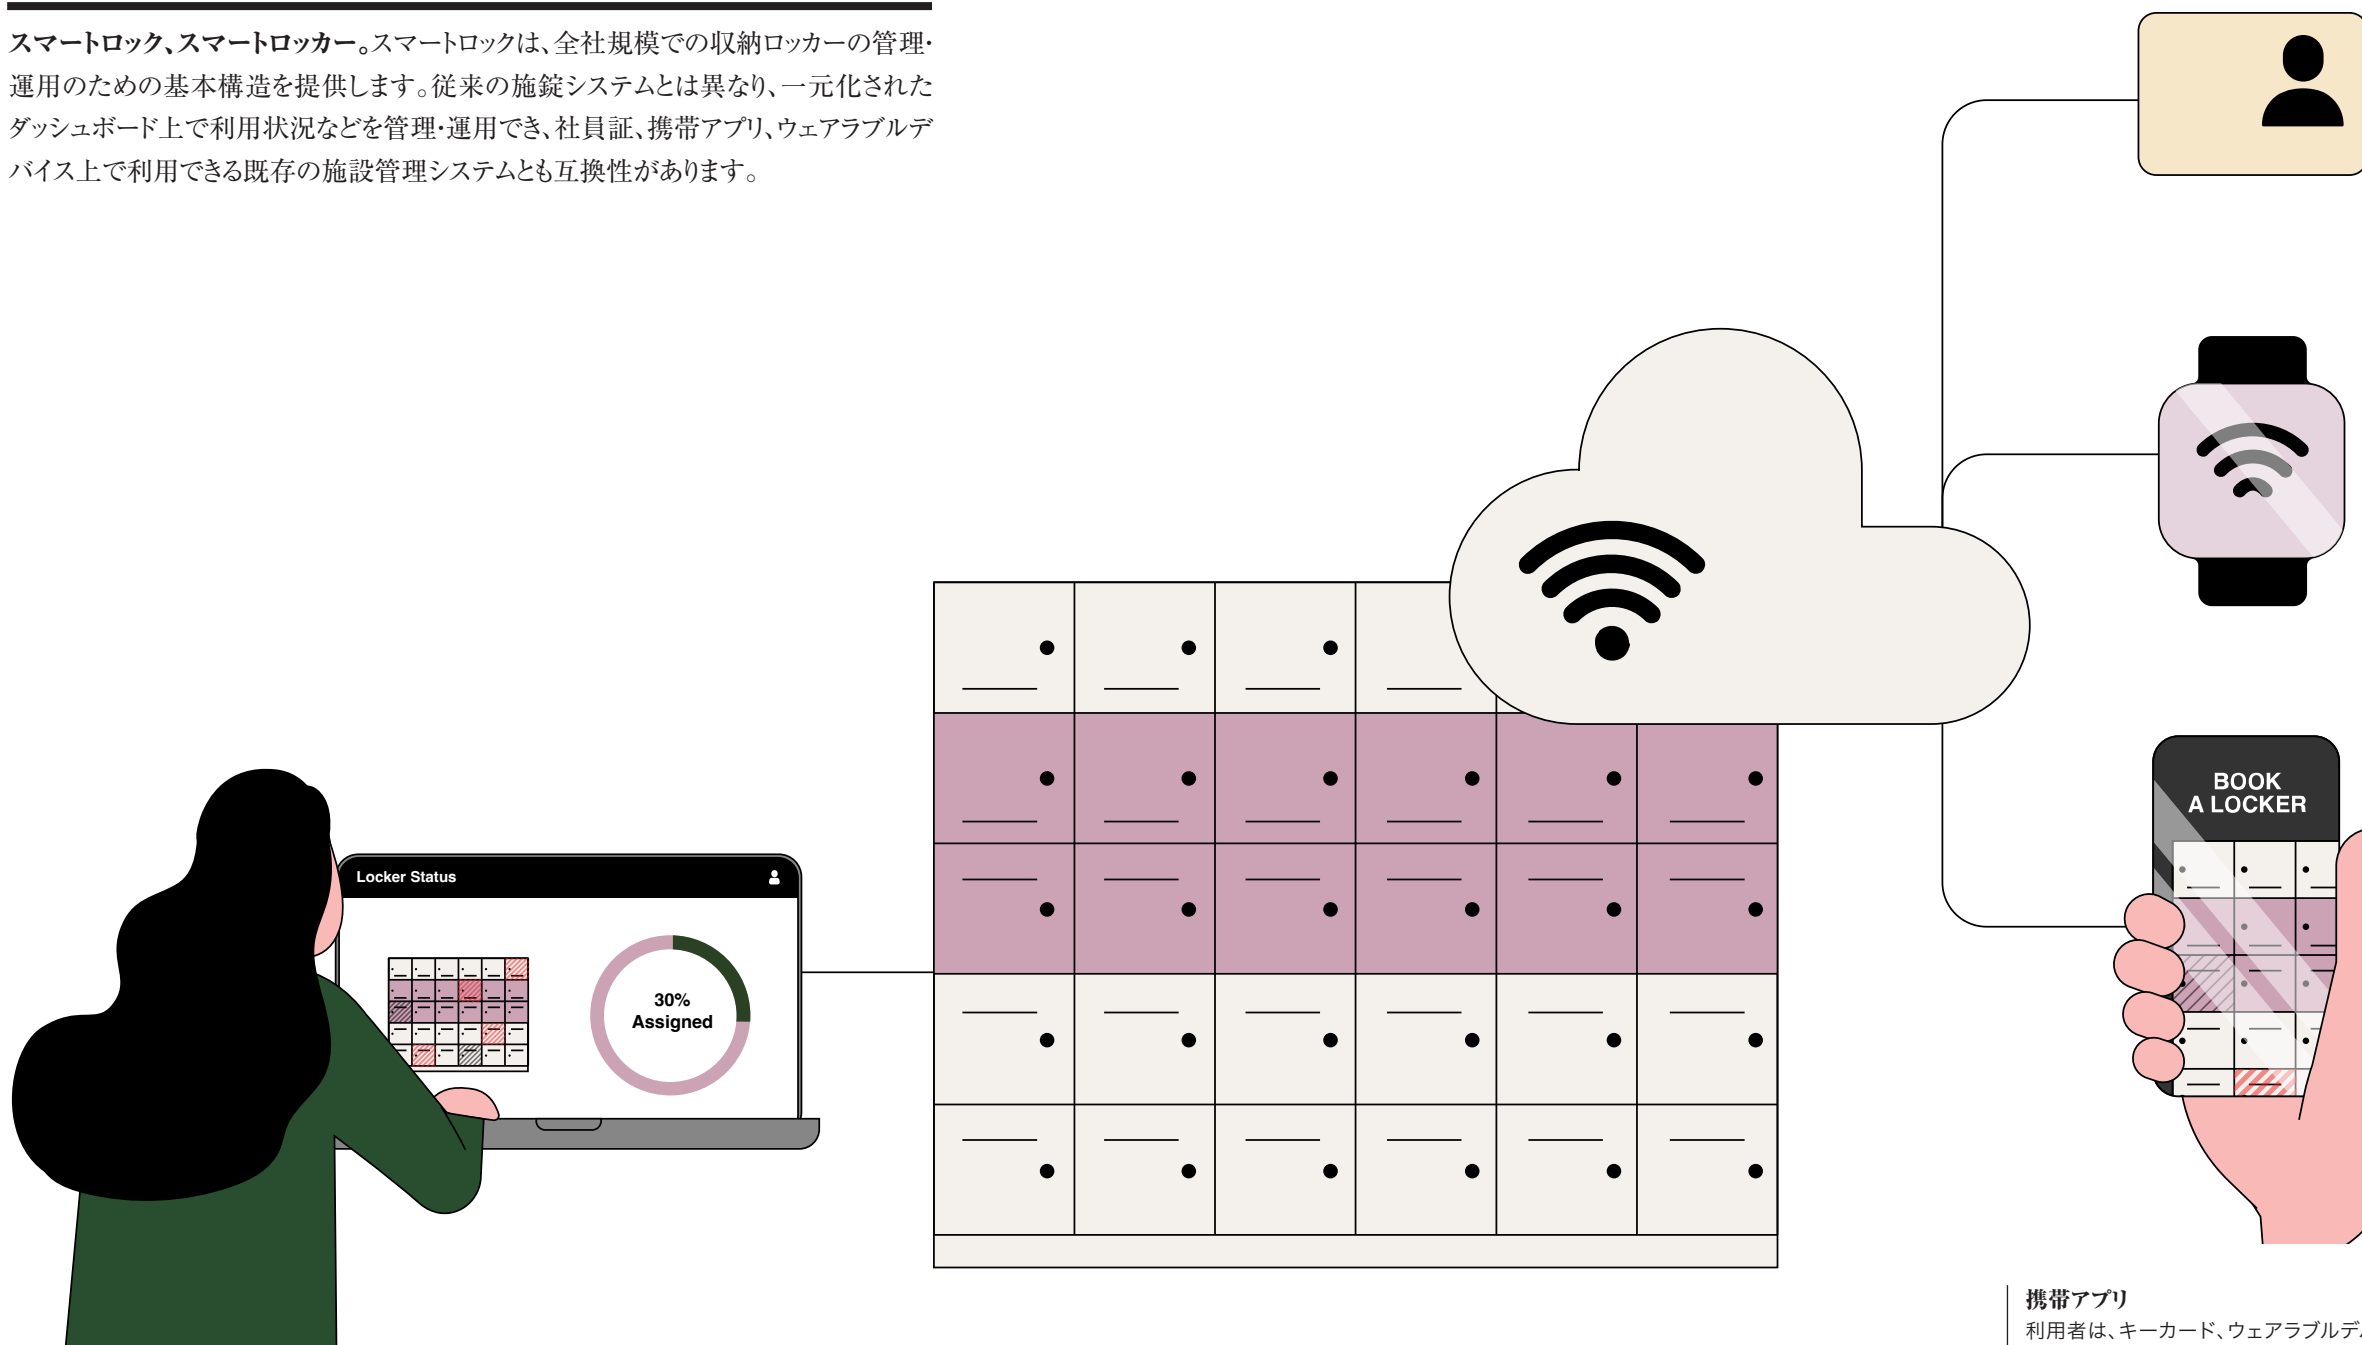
**スマートロック、スマートロッカー。**スマートロックは、全社規模での収納ロッカーの管理・運用のための基本構造を提供します。従来の施錠システムとは異なり、一元化されたダッシュボード上で利用状況などを管理・運用でき、社員証、携帯アプリ、ウェアラブルデバイス上で利用できる既存の施設管理システムとも互換性があります。

Locker Status

30%
Assigned

BOOK
A LOCKER

**携帯アプリ**
利用者は、キーカード、ウェアラブルデ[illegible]